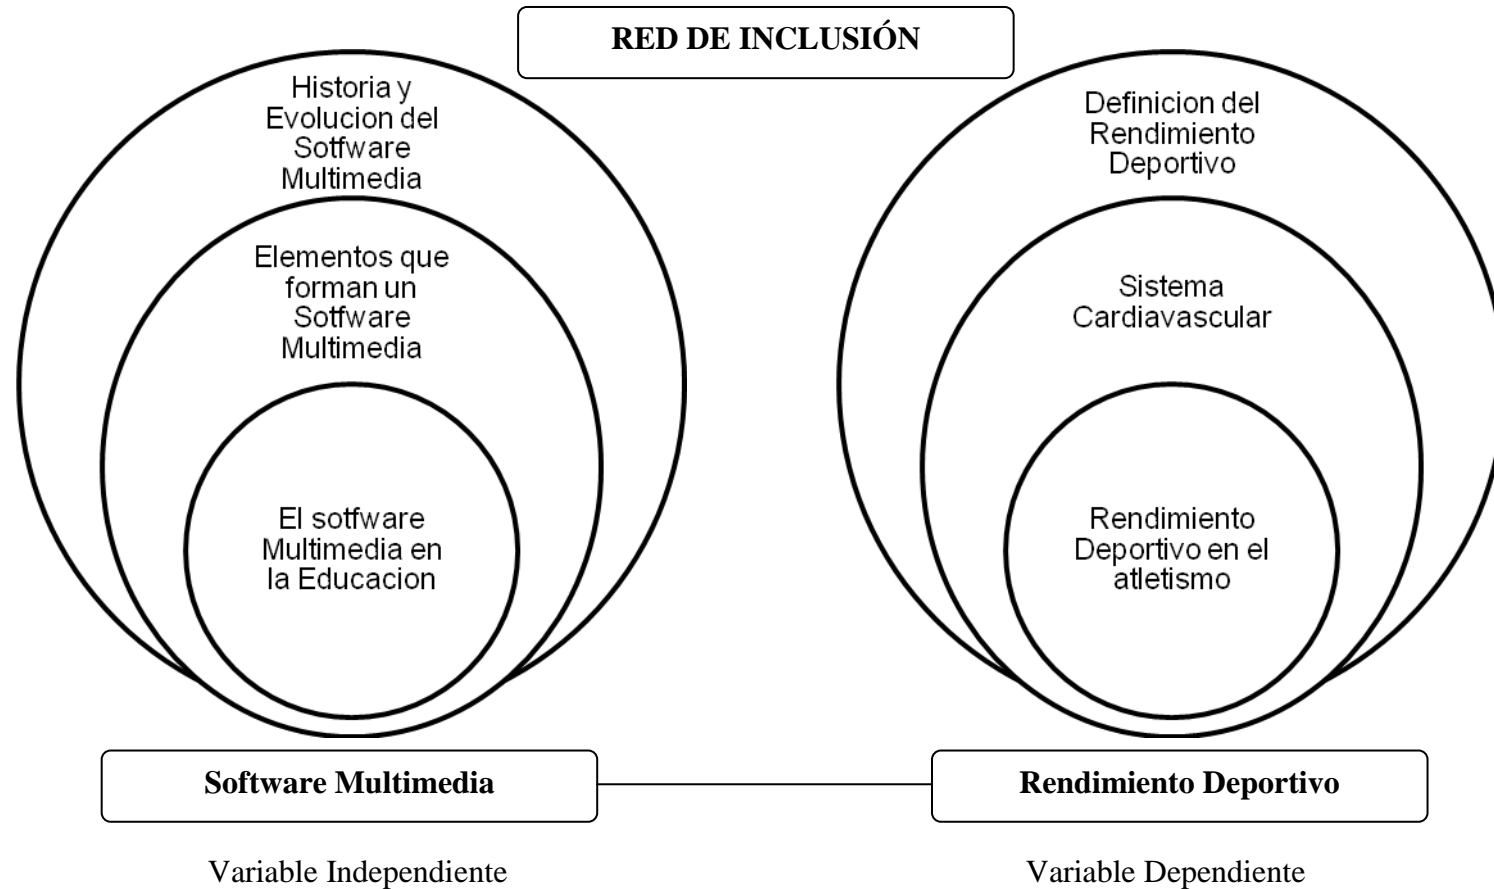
RED DE INCLUSIÓN

Historia y Evolucion del Sotfware Multimedia

Elementos que forman un Sotfware Multimedia

El sotfware Multimedia en la Educacion

Definicion del Rendimiento Deportivo

Sistema Cardiavascular

Rendimiento Deportivo en el atletismo

Software Multimedia

Rendimiento Deportivo

Variable Independiente

Variable Dependiente